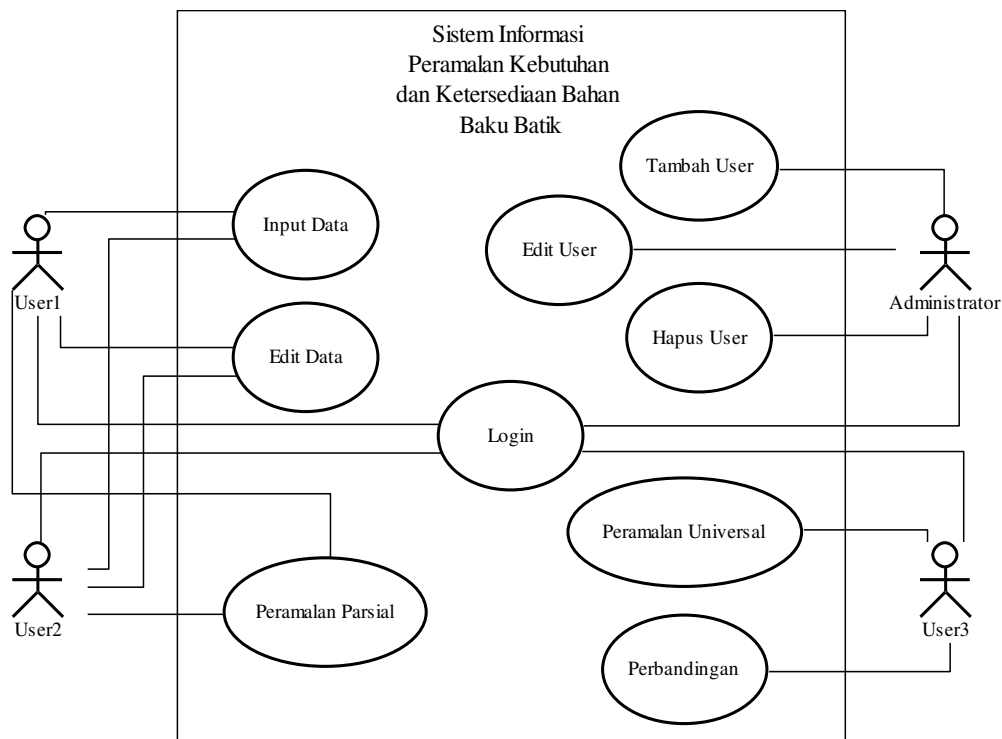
Sistem Informasi Peramalan Kebutuhan dan Ketersediaan Bahan Baku Batik

Tambah User

Input Data

Edit User

User1

Administrator

Hapus User

Edit Data

Login

Peramalan Universal

User2

Peramalan Parsial

User3

Perbandingan